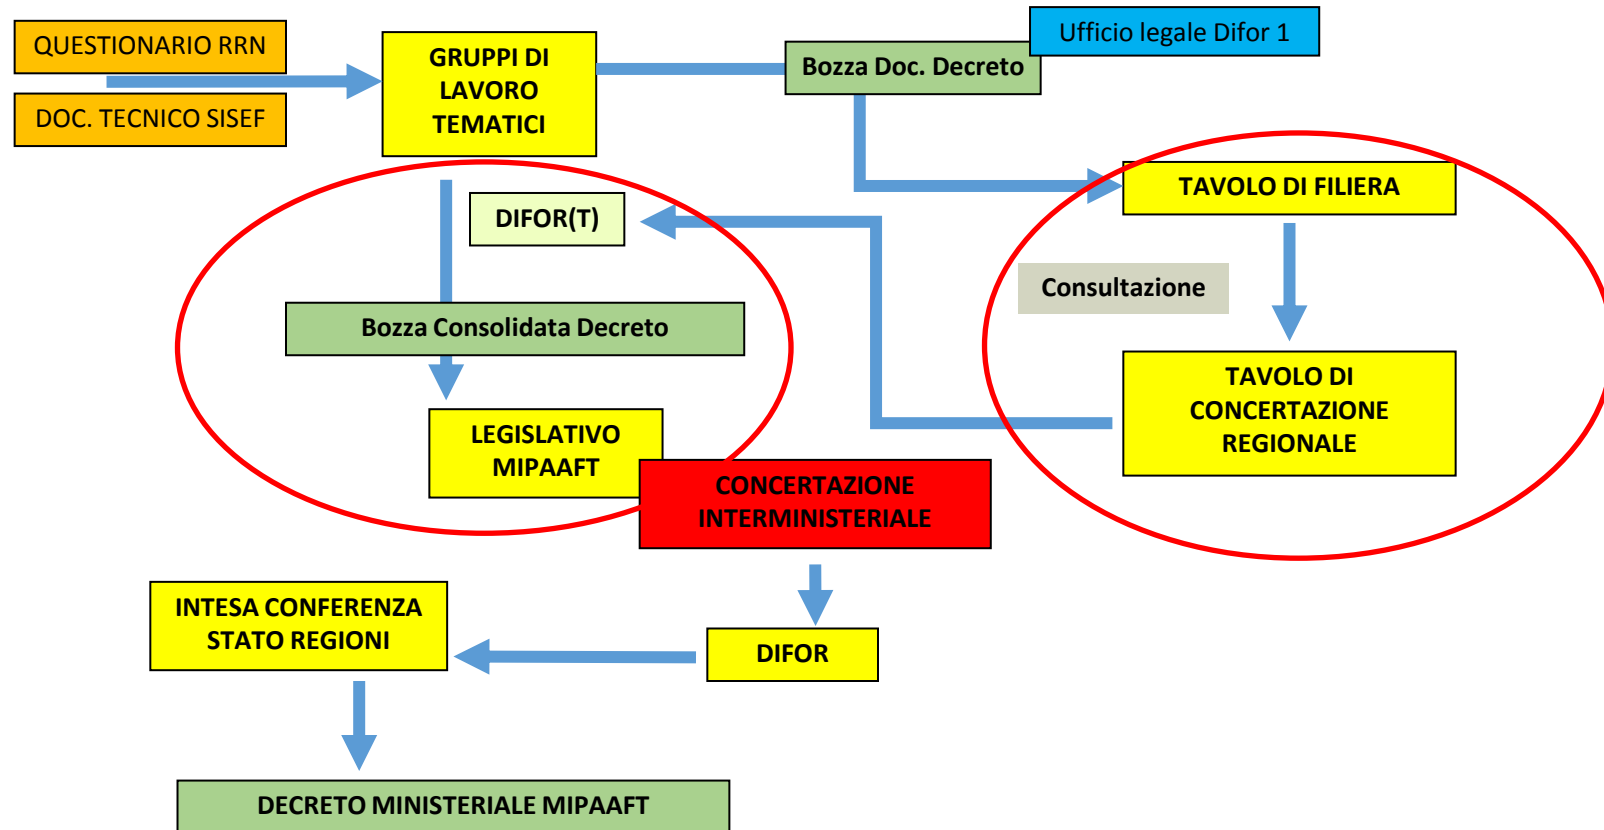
QUESTIONARIO RRN

DOC. TECNICO SISEF

GRUPPI DI LAVORO TEMATICI

Bozza Doc. Decreto

Ufficio legale Difor 1

TAVOLO DI FILIERA

DIFOR(T)

Consultazione

Bozza Consolidata Decreto

TAVOLO DI CONCERTAZIONE REGIONALE

LEGISLATIVO MIPAAFT

CONCERTAZIONE INTERMINISTERIALE

INTESA CONFERENZA STATO REGIONI

DIFOR

DECRETO MINISTERIALE MIPAAFT